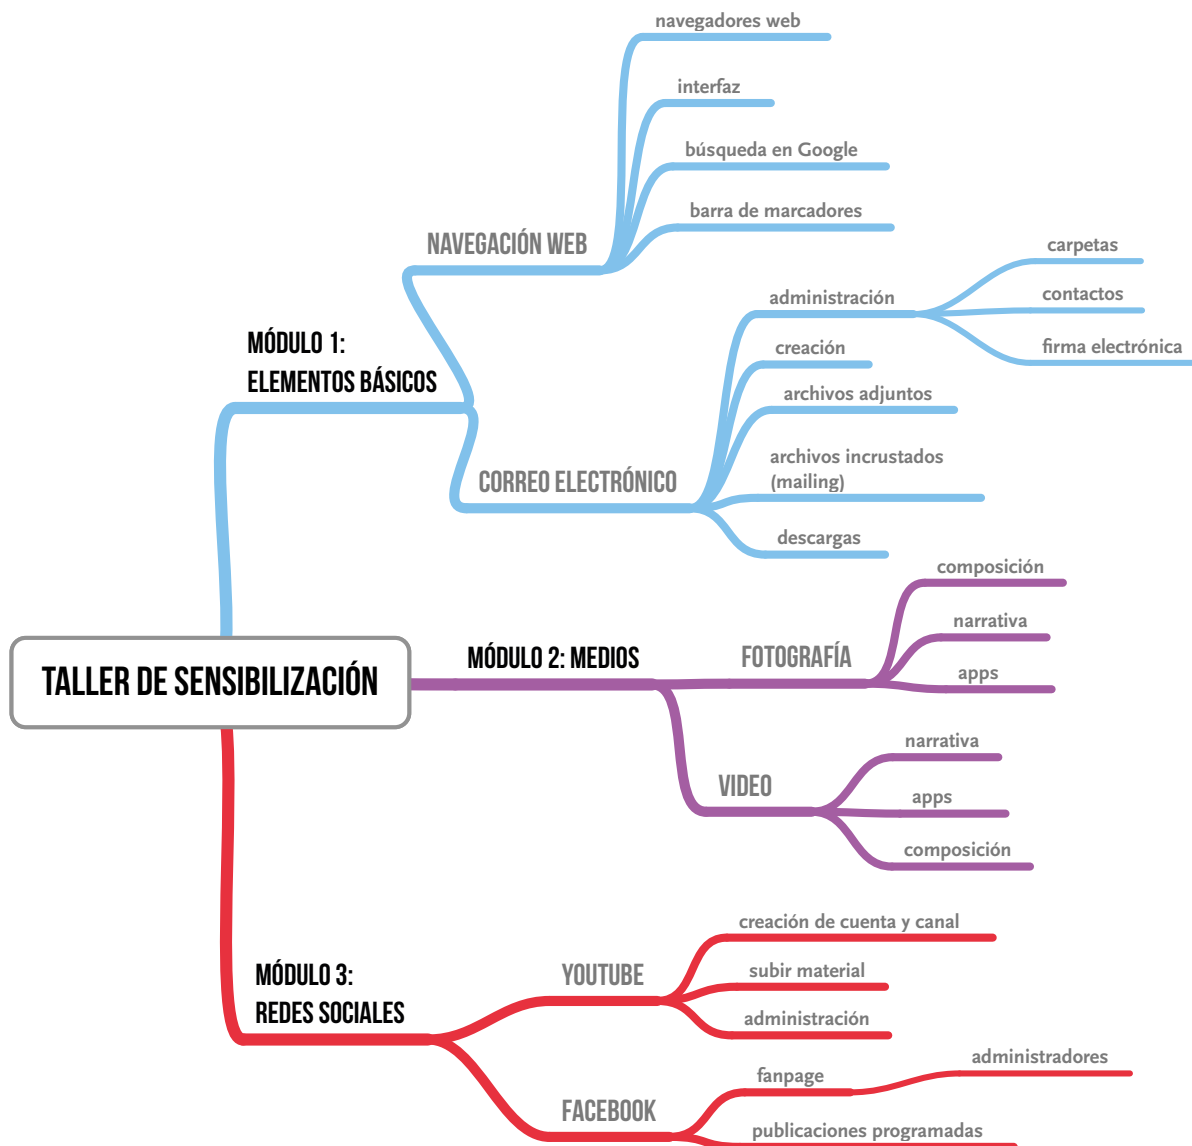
TALLER DE SENSIBILIZACIÓN

MÓDULO 1:
ELEMENTOS BÁSICOS

NAVEGACIÓN WEB
navegadores web
interfaz
búsqueda en Google
barra de marcadores

CORREO ELECTRÓNICO
administración
carpetas
contactos
firma electrónica
creación
archivos adjuntos
archivos incrustados (mailing)
descargas

MÓDULO 2: MEDIOS

FOTOGRAFÍA
composición
narrativa
apps

VIDEO
narrativa
apps
composición

MÓDULO 3:
REDES SOCIALES

YOUTUBE
creación de cuenta y canal
subir material
administración

FACEBOOK
fanpage
administradores
publicaciones programadas